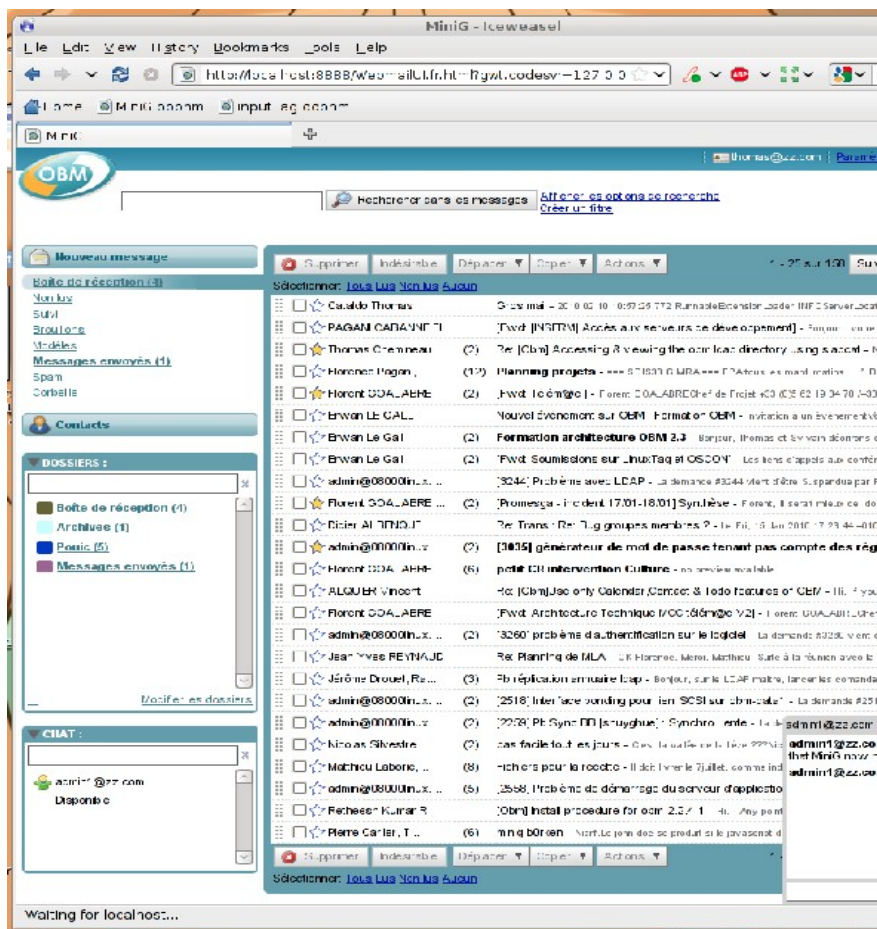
MiniG - Iceweasel

File Edit View History Bookmarks Tools Help

http://localhost:8888/webmail/ui.fr.html?gwt.codesvr=127.0.0

Home MiniG ndoam input leg doam

MiniG

OBM

thomas@zz.com Paramè

Rechercher dans les messages

Afficher les options de recherche
Créer un filtre

Nouveau message

Boîte de réception (3)
Non lus
Suivi
Brouillons
Modèles
Messages envoyés (1)
Spam
Corbeille

Contacts

DOSSIERS :

Boîte de réception (4)
Archives (1)
Panic (5)
Messages envoyés (1)

Modifier les dossiers

CHAT :

admin1@zz.com
Disponible

Supprimer Indésirable Déplacer Copier Actions

1 - 25 sur 130

Sélectionner: Tous Lus Non lus Aucun

| | | |
|---|---|---|
| Casaldo Thomas | | Gros mai - 2010-02-10 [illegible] |
| PAGANI CABANNE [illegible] | | [Fwd: [NGITN] Accès aux serveurs de développement] - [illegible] |
| Thomas Champeau | (2) | Re: [Obm] Accessing & viewing the obm ldap directory using slapcat - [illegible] |
| Florence Pagon, | (12) | Planning projets - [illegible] |
| Florent GOALABRE | (2) | [Fwd: Todém@c] - Florent GOALABRE Chef de Projet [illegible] |
| Erwan LE GALL | | Nouvel événement sur OBM : Formation OBM - Invitation à un événement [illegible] |
| Erwan Le Gall | (2) | Formation architecture OBM 2.3 - Bonjour, thomas et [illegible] |
| Erwan Le Gall | (2) | [Fwd: Soumissions sur LinuxTag et OSCON] - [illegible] |
| admin@08000linux. | | [3244] Problème avec LDAP - La demande #3244 vient d'être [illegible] |
| Florent GOALABRE | (2) | [Promesga - incident 17/01-18/01] Synthèse - Florent, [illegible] |
| Didier ALDENOJT | | Re: Transf: Re: Bug groupes membres ? - Le Fri, 15 Jan 2010 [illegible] |
| admin@08000linux | (2) | [3035] générateur de mot de passe tenant pas compte des rég |
| Florent GOALABRE | (6) | petit CR intervention Culture - no preview available |
| ALQUIER Vincent | | Re: [Obm]Use only Calendar,Contact & Todo features of OBM - Hi, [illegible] |
| Florent GOALABRE | | [Fwd: Architecture Technique MOC/Tdém@c V2] - Florent GOALABR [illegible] |
| admin@08000linux. | (2) | [3260] problème d'authentification sur le logiciel - La demande #3260 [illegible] |
| Jean-Yves REYNAUD | | Re: Planning de MLA - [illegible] |
| Jérôme Drouet, Ra... | (3) | Pb réplication annuaire ldap - Bonjour, sur le LDAP maître, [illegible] |
| admin@08000linux. | (2) | [2518] Interface sending pour ien SCSI sur obm-satel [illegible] |
| admin@08000linux | (2) | [2239] Pb Sync DD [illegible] Synchro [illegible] |
| Nicolas Silvestre | (2) | pas facile tout les jours - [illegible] |
| Mathieu Laborie, | (8) | Fichiers pour la recette - Il doit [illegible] 7juillet, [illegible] |
| admin@08000linux. | (5) | [2558] Problème de démarrage du serveur d'applicatio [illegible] |
| Ratheesh Kumar R | | [Obm] Install procedure for obm 2.3.? 1 - Hi, Any point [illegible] |
| Pierre Carlier, T. | (6) | mini g b0rken - Sorti. Le jour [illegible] |

admin1@zz.com
admin1@zz.co
that MiniG now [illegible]
admin1@zz.co

Supprimer Indésirable Déplacer Copier Actions

Sélectionner: Tous Lus Non lus Aucun

Waiting for localhost...